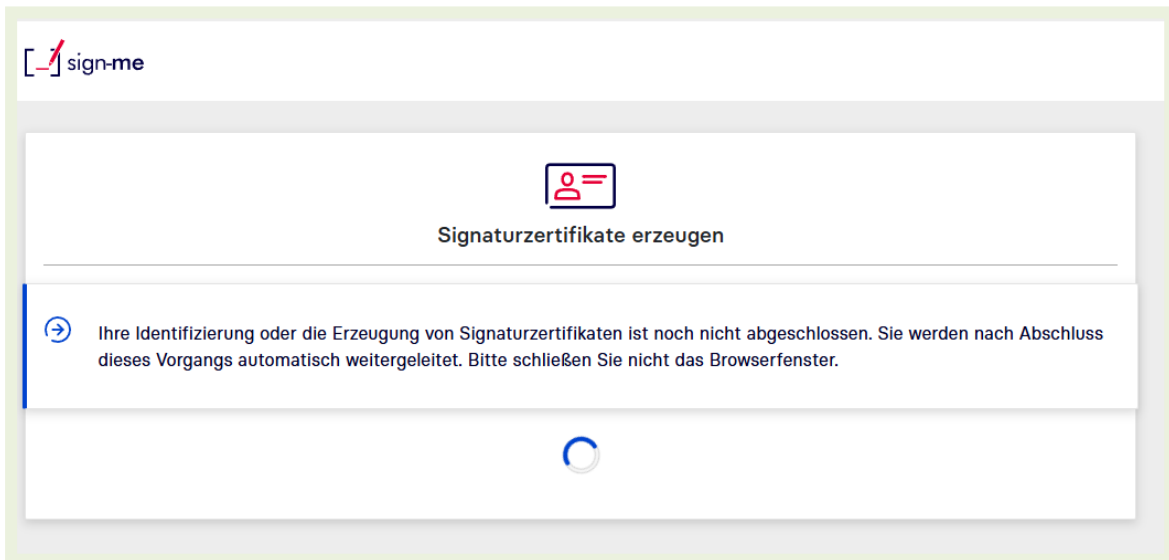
sign-me

Signaturzertifikate erzeugen

Ihre Identifizierung oder die Erzeugung von Signaturzertifikaten ist noch nicht abgeschlossen. Sie werden nach Abschluss dieses Vorgangs automatisch weitergeleitet. Bitte schließen Sie nicht das Browserfenster.